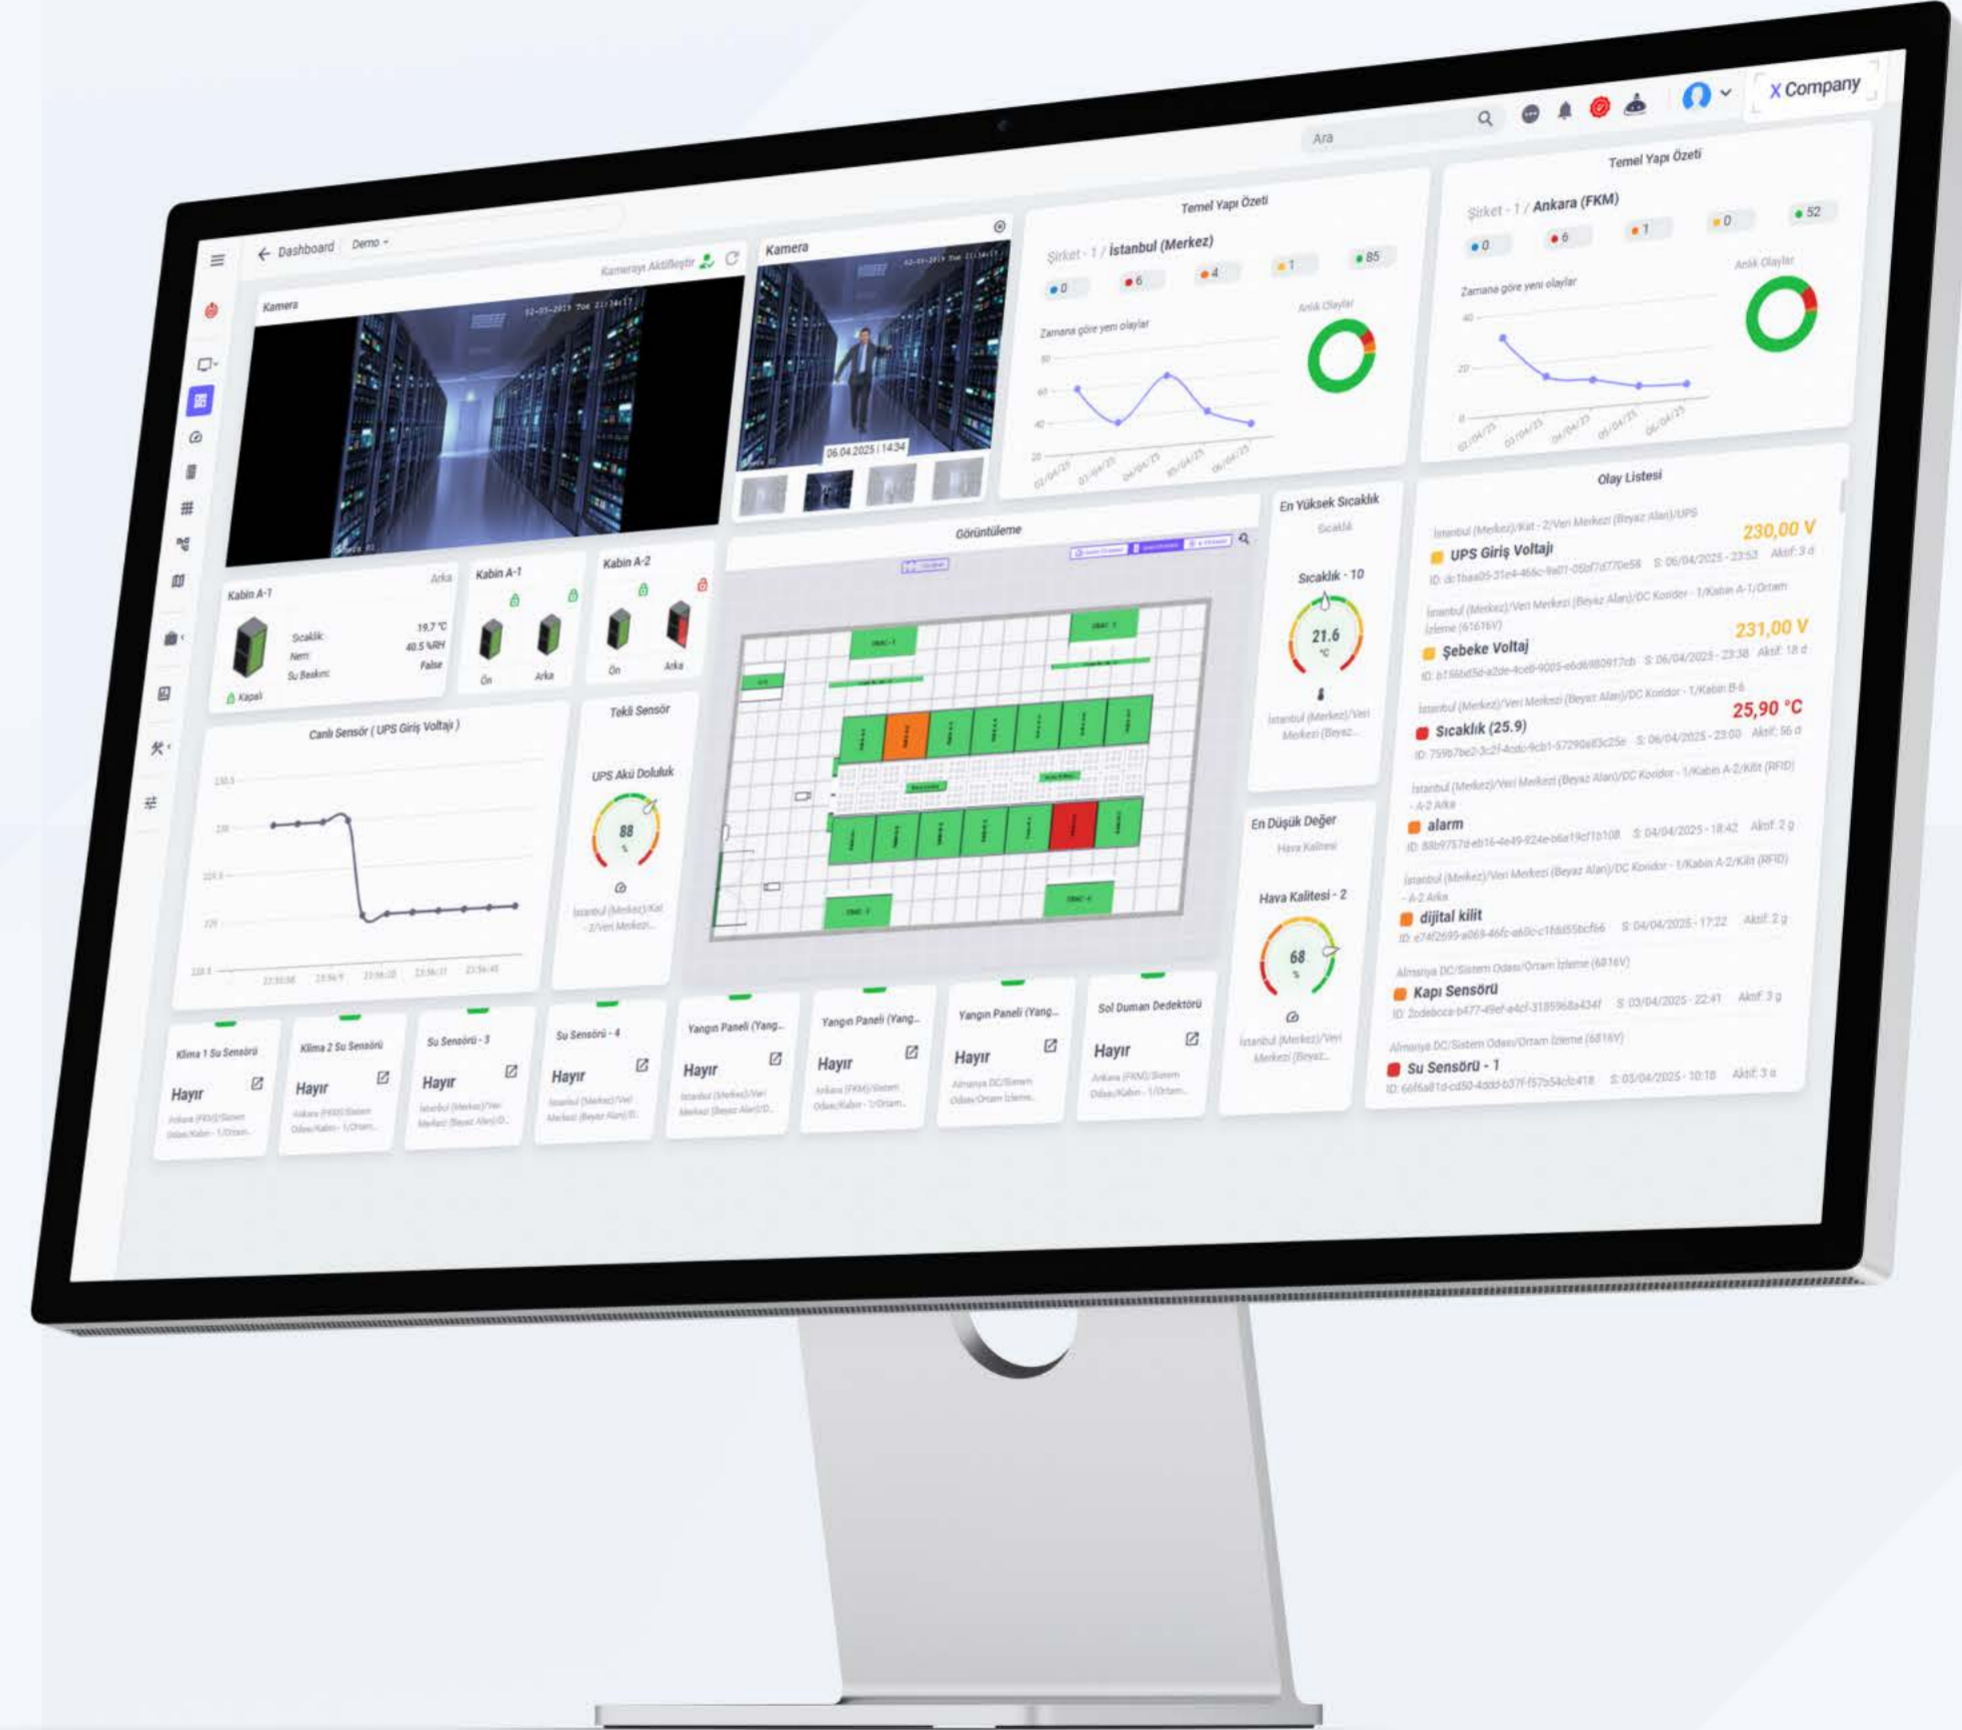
X Company

Ara

Dashboard Demo

Kamerayı Aktifleştir

Kamera

Kamera

06.04.2025 | 14:34

Temel Yapı Özeti

Şirket - 1 / İstanbul (Merkez)

0 6 4 1 85

Zamana göre yeni olaylar

Anlık Olaylar

Temel Yapı Özeti

Şirket - 1 / Ankara (FKM)

0 6 1 0 52

Zamana göre yeni olaylar

Anlık Olaylar

Kabin A-1

Arka

Sıcaklık: 19,7 °C
Nem: 40.5 %RH
Su Baskını: False

Kapalı

Kabin A-1

Ön Arka

Kabin A-2

Ön Arka

Görüntüleme

En Yüksek Sıcaklık

Sıcaklık

Sıcaklık - 10

21.6 °C

İstanbul (Merkez)/Veri Merkezi (Beyaz...

Olay Listesi

İstanbul (Merkez)/Kat - 2/Veri Merkezi (Beyaz Alan)/UPS

230,00 V

UPS Giriş Voltajı

Şebeke Voltaj

231,00 V

Sıcaklık (25.9)

25,90 °C

alarm

dijital kilit

Kapı Sensörü

Su Sensörü - 1

Canlı Sensör ( UPS Giriş Voltajı )

Tekli Sensör

UPS Akü Doluluk

88 %

İstanbul (Merkez)/Kat - 2/Veri Merkezi...

En Düşük Değer

Hava Kalitesi

Hava Kalitesi - 2

68 %

İstanbul (Merkez)/Veri Merkezi (Beyaz...

Klima 1 Su Sensörü
Hayır

Klima 2 Su Sensörü
Hayır

Su Sensörü - 3
Hayır

Su Sensörü - 4
Hayır

Yangın Paneli (Yang...
Hayır

Yangın Paneli (Yang...
Hayır

Yangın Paneli (Yang...
Hayır

Sol Duman Dedektörü
Hayır